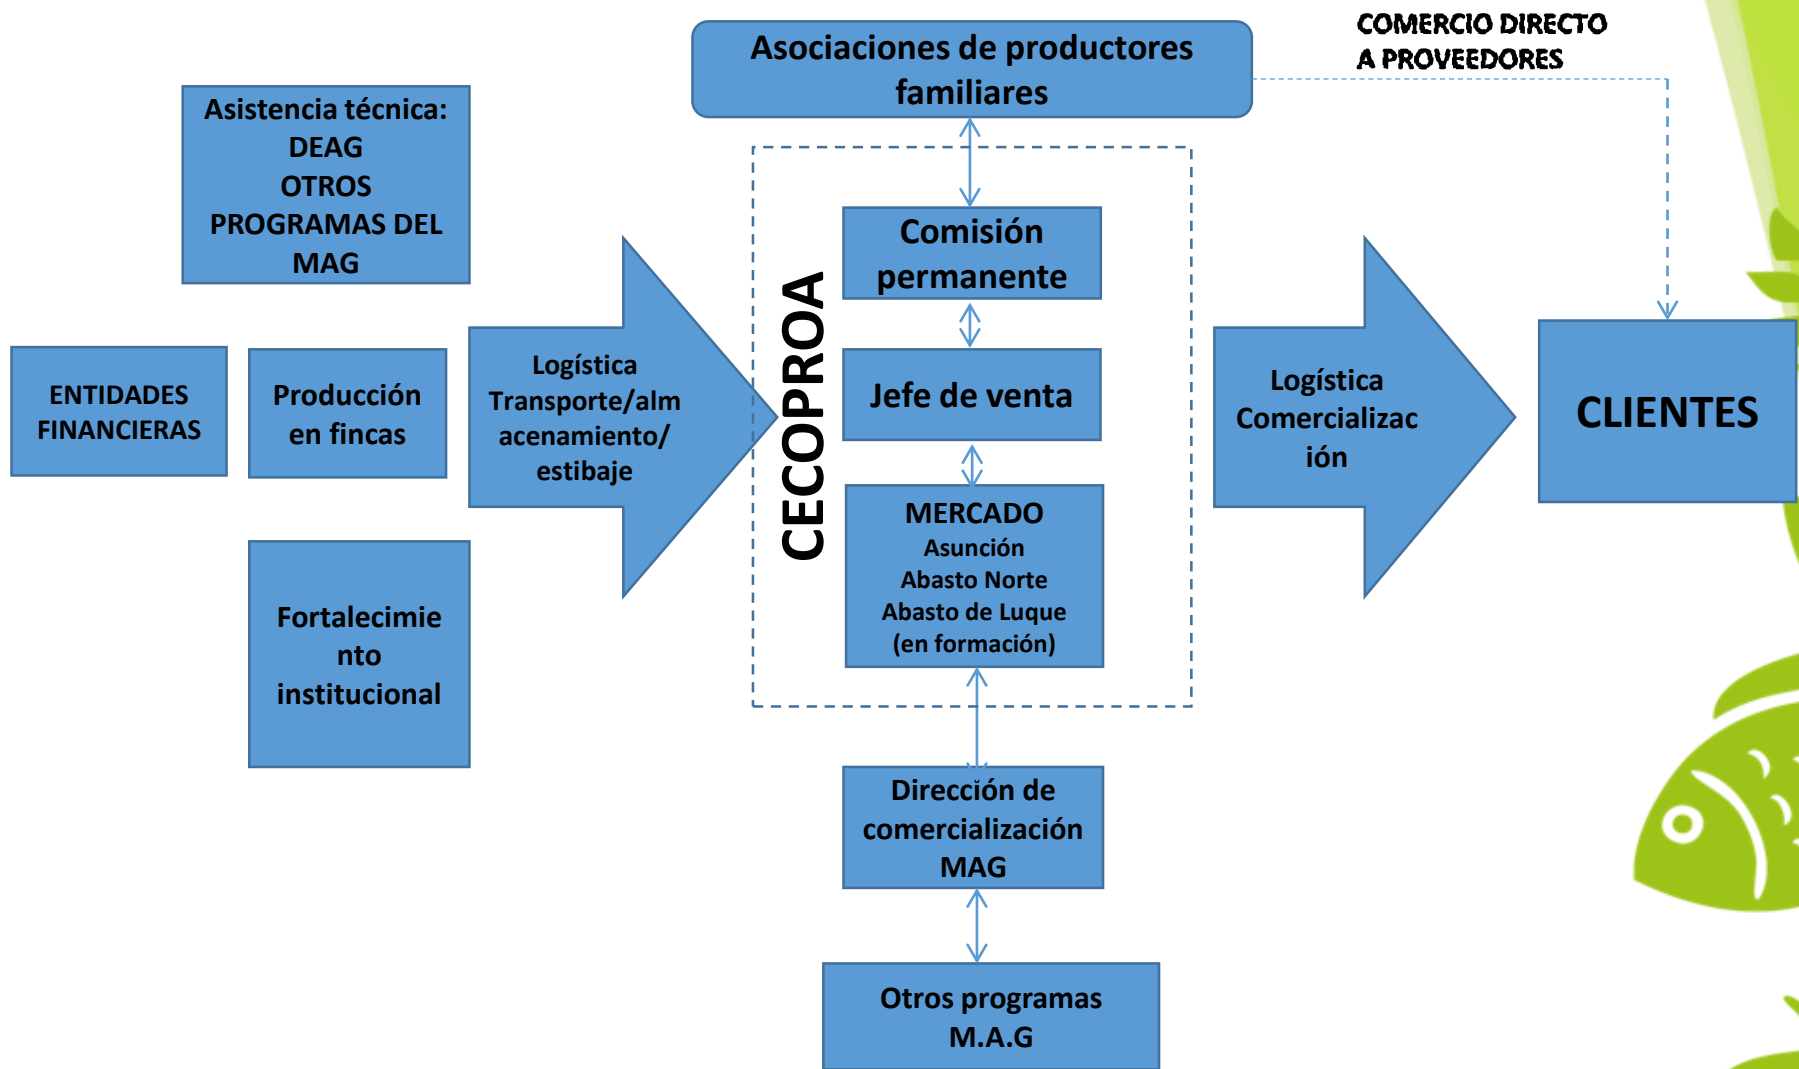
Asociaciones de productores familiares

COMERCIO DIRECTO A PROVEEDORES

Asistencia técnica: DEAG OTROS PROGRAMAS DEL MAG

Comisión permanente

CECOPROA

ENTIDADES FINANCIERAS

Producción en fincas

Logística Transporte/almacenamiento/ estibaje

Jefe de venta

Logística Comercialización

CLIENTES

MERCADO Asunción Abasto Norte Abasto de Luque (en formación)

Fortalecimiento institucional

Dirección de comercialización MAG

Otros programas M.A.G